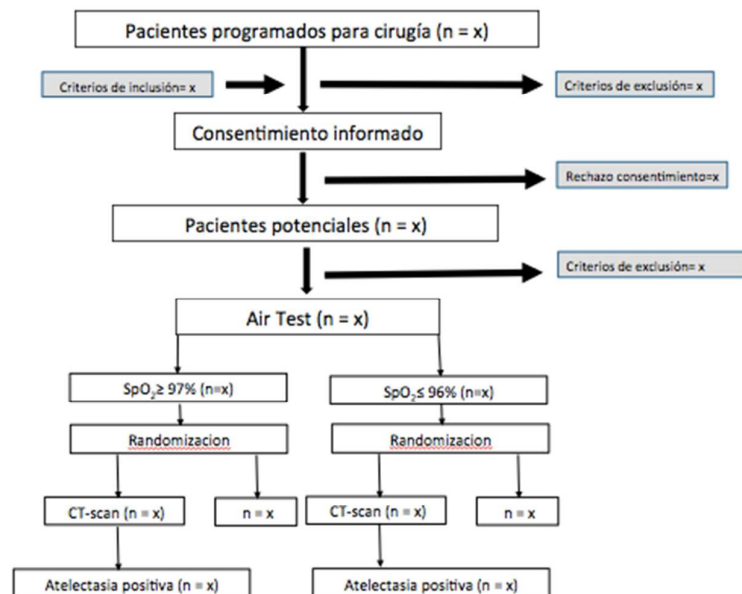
Pacientes programados para cirugía (n = x)

Criterios de inclusión= x

Criterios de exclusión= x

Consentimiento informado

Rechazo consentimiento=x

Pacientes potenciales (n = x)

Criterios de exclusión= x

Air Test (n = x)

$SpO_2 \geq 97\%$ (n=x)

$SpO_2 \leq 96\%$ (n=x)

Randomizacion

Randomizacion

CT-scan (n = x)

n = x

CT-scan (n = x)

n = x

Atelectasia positiva (n = x)

Atelectasia positiva (n = x)